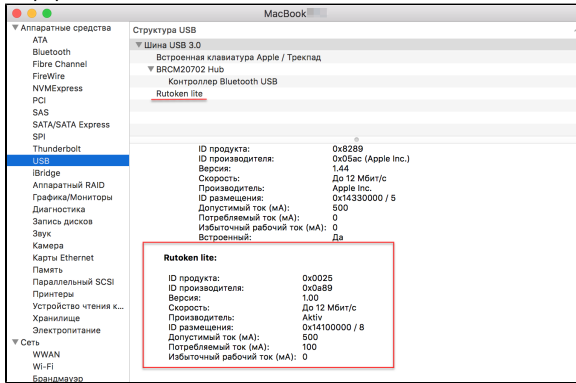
MacBook

▼ Аппаратные средства
ATA
Bluetooth
Fibre Channel
FireWire
NVMExpress
PCI
SAS
SATA/SATA Express
SPI
Thunderbolt
USB
IBridge
Аппаратный RAID
Графика/Мониторы
Диагностика
Запись дисков
Звук
Камера
Карты Ethernet
Память
Параллельный SCSI
Принтеры
Устройство чтения к...
Хранилище
Электропитание
▼ Сеть
WWAN
Wi-Fi
Брандмауэр

Структура USB
▼ Шина USB 3.0
Встроенная клавиатура Apple / Трекпад
▼ BRCM20702 Hub
Контроллер Bluetooth USB
Rutoken lite

| | |
|---|---|
| ID продукта: | 0x8289 |
| ID производителя: | 0x05ac (Apple Inc.) |
| Версия: | 1.44 |
| Скорость: | До 12 Мбит/с |
| Производитель: | Apple Inc. |
| ID размещения: | 0x14330000 / 5 |
| Допустимый ток (мА): | 500 |
| Потребляемый ток (мА): | 0 |
| Избыточный рабочий ток (мА): | 0 |
| Встроенный: | Да |

Rutoken lite:

| | |
|---|---|
| ID продукта: | 0x0025 |
| ID производителя: | 0x0a89 |
| Версия: | 1.00 |
| Скорость: | До 12 Мбит/с |
| Производитель: | Aktiv |
| ID размещения: | 0x14100000 / 8 |
| Допустимый ток (мА): | 500 |
| Потребляемый ток (мА): | 100 |
| Избыточный рабочий ток (мА): | 0 |